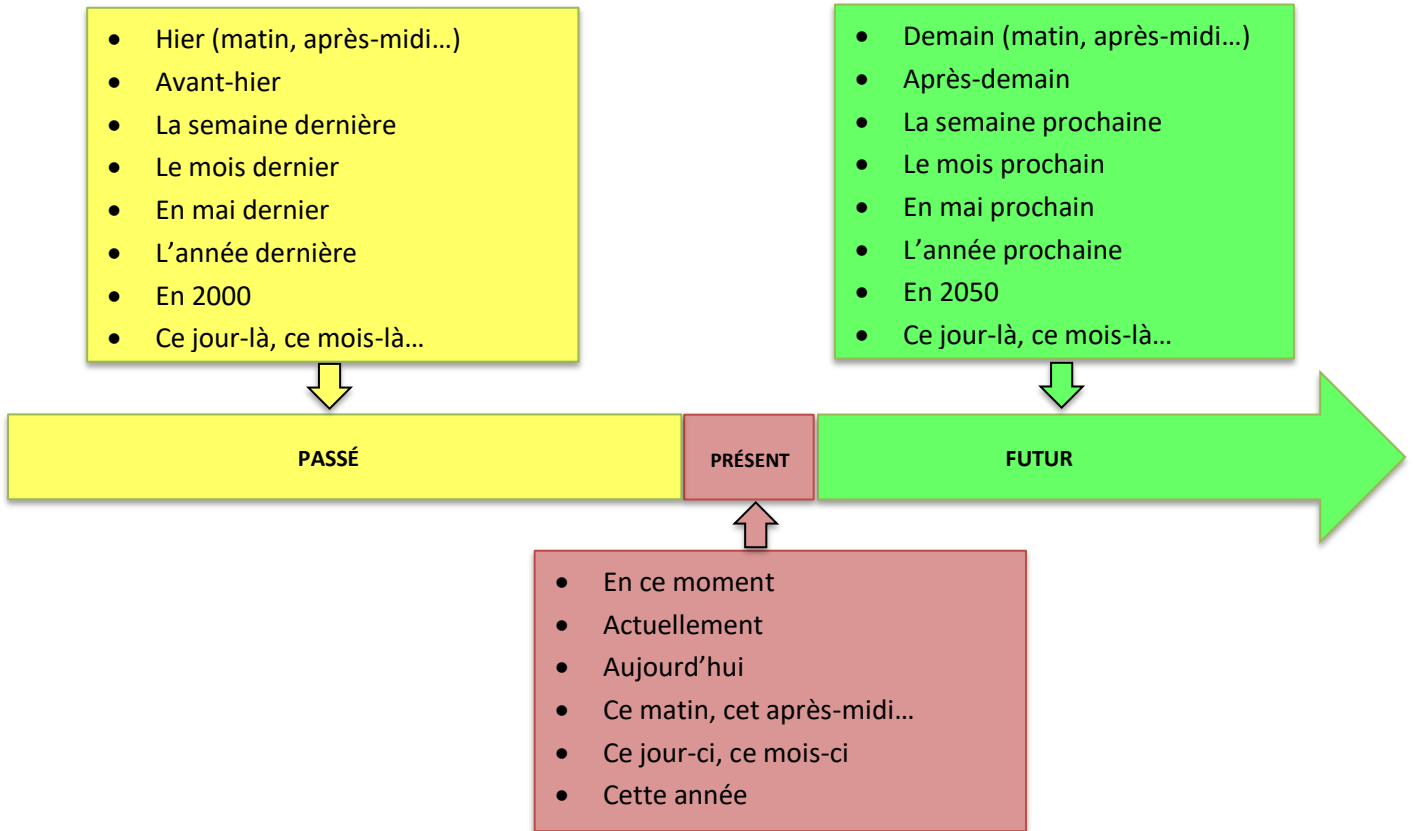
- Hier (matin, après-midi…)
- Avant-hier
- La semaine dernière
- Le mois dernier
- En mai dernier
- L’année dernière
- En 2000
- Ce jour-là, ce mois-là…

- Demain (matin, après-midi…)
- Après-demain
- La semaine prochaine
- Le mois prochain
- En mai prochain
- L’année prochaine
- En 2050
- Ce jour-là, ce mois-là…

PASSÉ

PRÉSENT

FUTUR

- En ce moment
- Actuellement
- Aujourd’hui
- Ce matin, cet après-midi…
- Ce jour-ci, ce mois-ci
- Cette année